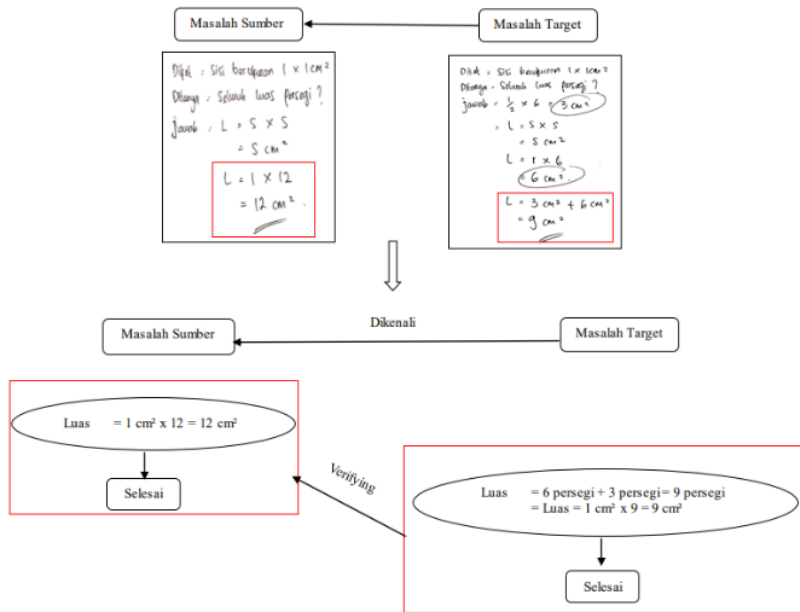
Masalah Sumber

Masalah Target

Dik : sisi berukuran $1 \times 1 \text{ cm}^2$
Ditanya : Seluruh luas persegi ?
Jawab : $L = S \times S$
$= S \text{ cm}^2$
$L = 1 \times 12$
$= 12 \text{ cm}^2$.

Dik : sisi berukuran $1 \times 1 \text{cm}^2$
Ditanya : Seluruh luas persegi ?
Jawab : $\frac{1}{2} \times 6 = 3 \text{ cm}^2$
$= L = S \times S$
$= S \text{ cm}^2$
$L = 1 \times 6$
$= 6 \text{ cm}^2$.
$L = 3 \text{ cm}^2 + 6 \text{ cm}^2$
$= 9 \text{ cm}^2$

Dikenali

Masalah Sumber

Masalah Target

Luas $= 1 \text{ cm}^2 \times 12 = 12 \text{ cm}^2$

Selesai

Verifying

Luas $= 6$ persegi $+ 3$ persegi$= 9$ persegi
$=$ Luas $= 1 \text{ cm}^2 \times 9 = 9 \text{ cm}^2$

Selesai